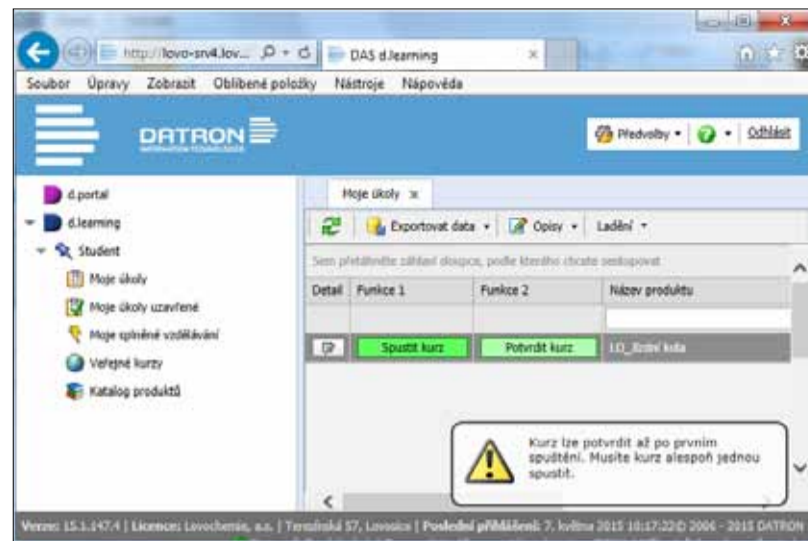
http://lovo-srv4.lov... DAS d.learning

Soubor Úpravy Zobrazit Oblíbené položky Nástroje Nápověda

DATRON

Předvolby Odhlásit

d.portal
d.learning
Student
Moje úkoly
Moje úkoly uzavřené
Moje splněné vzdělávání
Veřejné kurzy
Katalog produktů

Moje úkoly

Exportovat data Opisy Ladění

Sem přetáhněte záhlaví sloupce, podle kterého chcete seskupovat

| Detail | Funkce 1 | Funkce 2 | Název produktu |
|---|---|---|---|
| | | | |
| | Spustit kurz | Potvrdit kurz | LO_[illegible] |

Kurz lze potvrdit až po prvním spuštění. Musíte kurz alespoň jednou spustit.

Verze: 15.1.147.4 | Licence: Lovochemie, a.s. | Terezínská 57, Lovosice | Poslední přihlášení: 7. května 2015 10:17:22 © 2006 - 2015 DATRON